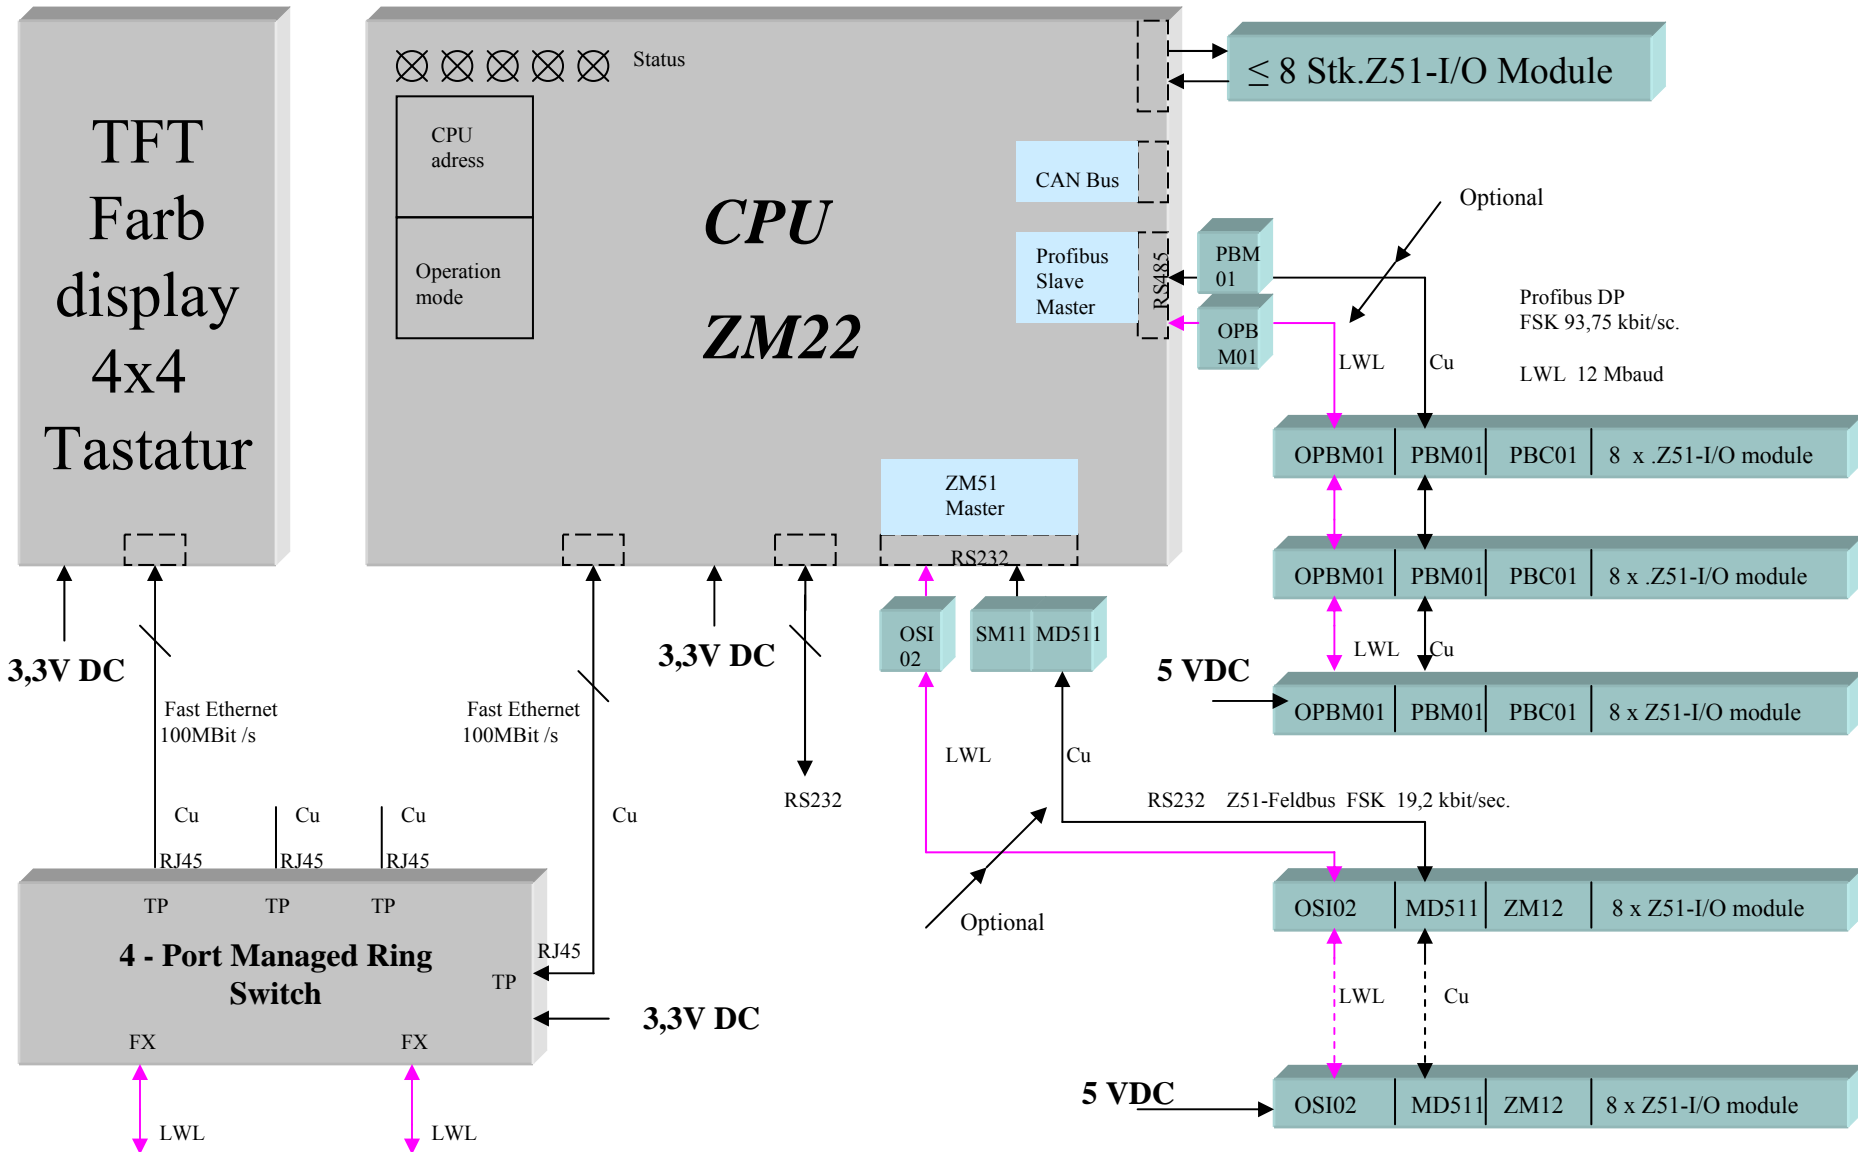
TFT Farb display 4x4 Tastatur

Status

CPU adress

Operation mode

CPU ZM22

CAN Bus

Profibus Slave Master

RS485

$\leq$ 8 Stk.Z51-I/O Module

PBM 01

OPB M01

Optional

Profibus DP FSK 93,75 kbit/sc.

LWL 12 Mbaud

LWL

Cu

ZM51 Master

RS232

| OPBM01 | PBM01 | PBC01 | 8 x .Z51-I/O module |
|---|---|---|---|
| OPBM01 | PBM01 | PBC01 | 8 x .Z51-I/O module |
| OPBM01 | PBM01 | PBC01 | 8 x Z51-I/O module |

LWL

Cu

5 VDC

OSI 02

SM11

MD511

3,3V DC

3,3V DC

Fast Ethernet 100MBit /s

Fast Ethernet 100MBit /s

RS232

LWL

Cu

RS232 Z51-Feldbus FSK 19,2 kbit/sec.

Cu

Cu

Cu

Cu

RJ45

RJ45

RJ45

TP

TP

TP

4 - Port Managed Ring Switch

RJ45

TP

3,3V DC

Optional

| OSI02 | MD511 | ZM12 | 8 x Z51-I/O module |
|---|---|---|---|

LWL

Cu

5 VDC

| OSI02 | MD511 | ZM12 | 8 x Z51-I/O module |
|---|---|---|---|

FX

FX

LWL

LWL